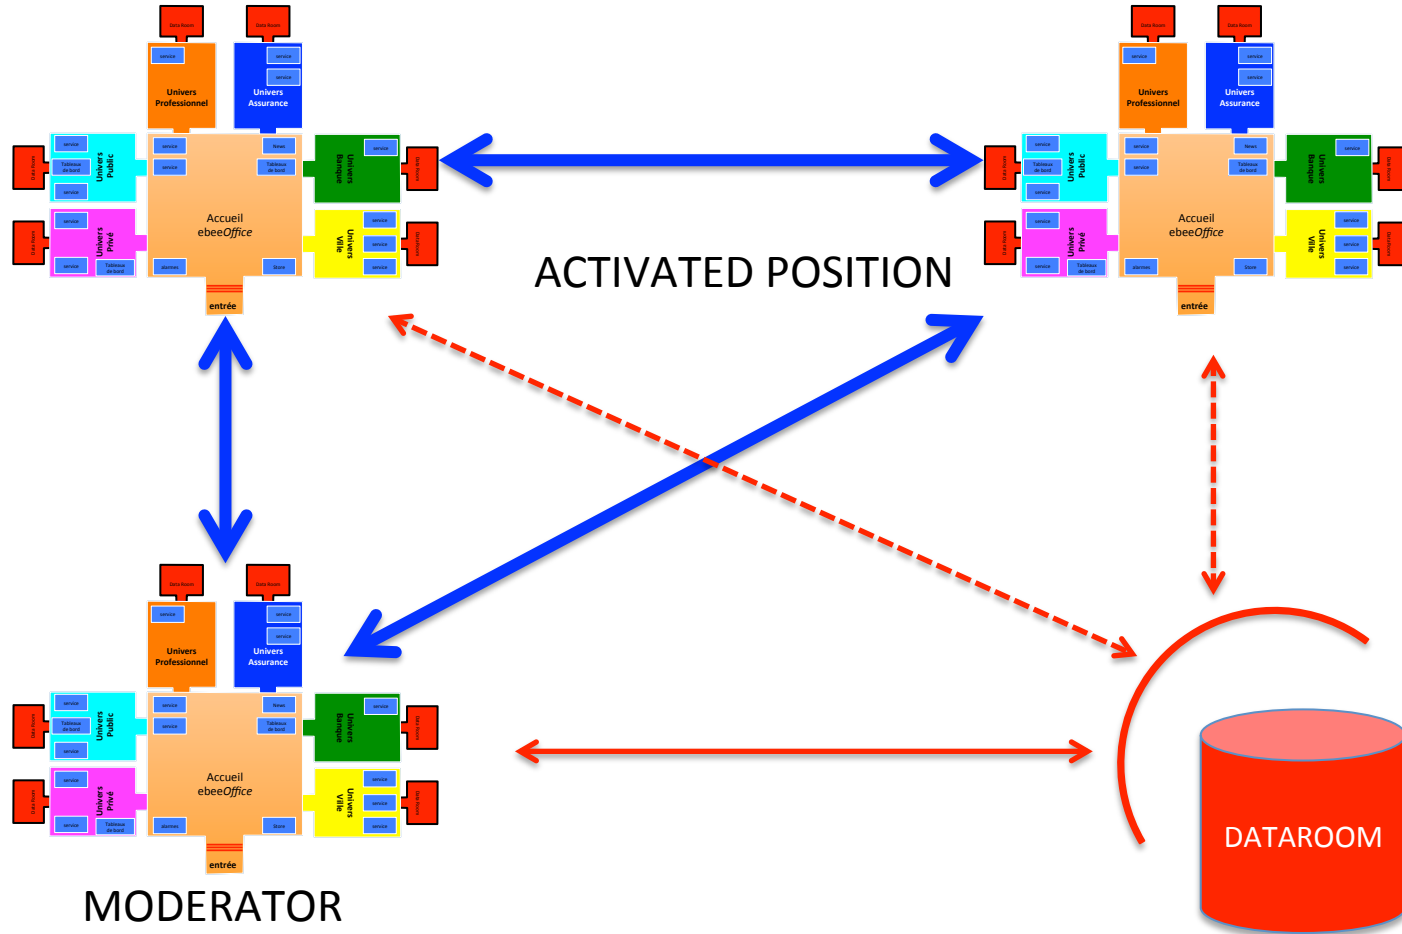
Data Room
Data Room
service
Univers Professionnel
service
service
Univers Assurance
service
Tableau de bord
service
Univers Public
Data Room
service
service
News
Tableau de bord
Accueil ebeeOffice
alarmes
Store
entrée
service
Univers Banque
Data Room
service
service
service
Univers Ville
Data Room
service
Tableau de bord
Univers Privé
Data Room

Data Room
Data Room
service
Univers Professionnel
service
service
Univers Assurance
Accueil ebeeOffice
entrée
Univers Public
Univers Privé
Univers Banque
Univers Ville

ACTIVATED POSITION

Data Room
Data Room
service
Univers Professionnel
service
service
Univers Assurance
service
Tableau de bord
service
Univers Public
service
service
News
Tableau de bord
Accueil ebeeOffice
alarmes
Store
entrée
service
Univers Banque
service
service
service
Univers Ville
service
Tableau de bord
Univers Privé

MODERATOR

DATAROOM